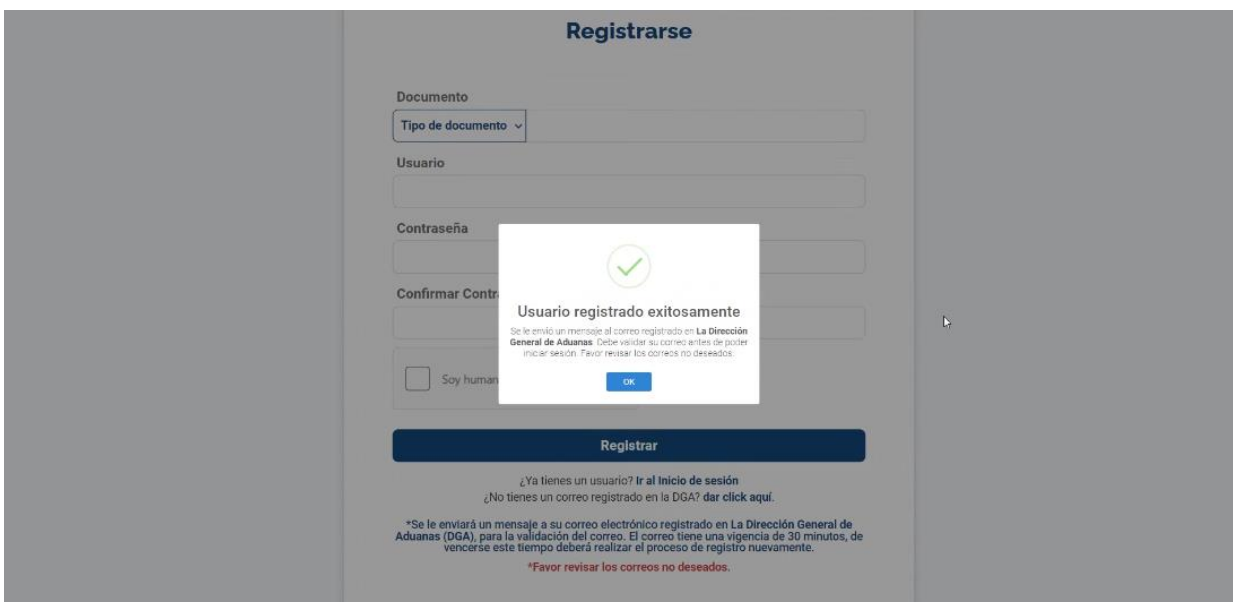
Registrarse

Documento

Tipo de documento

Usuario

Contraseña

Confirmar Contr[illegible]

Soy human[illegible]

Usuario registrado exitosamente

Se le envió un mensaje al correo registrado en **La Dirección General de Aduanas**. Debe validar su correo antes de poder iniciar sesión. Favor revisar los correos no deseados.

OK

Registrar

¿Ya tienes un usuario? Ir al Inicio de sesión

¿No tienes un correo registrado en la DGA? dar click aquí.

*Se le enviará un mensaje a su correo electrónico registrado en La Dirección General de Aduanas (DGA), para la validación del correo. El correo tiene una vigencia de 30 minutos, de vencerse este tiempo deberá realizar el proceso de registro nuevamente.

*Favor revisar los correos no deseados.